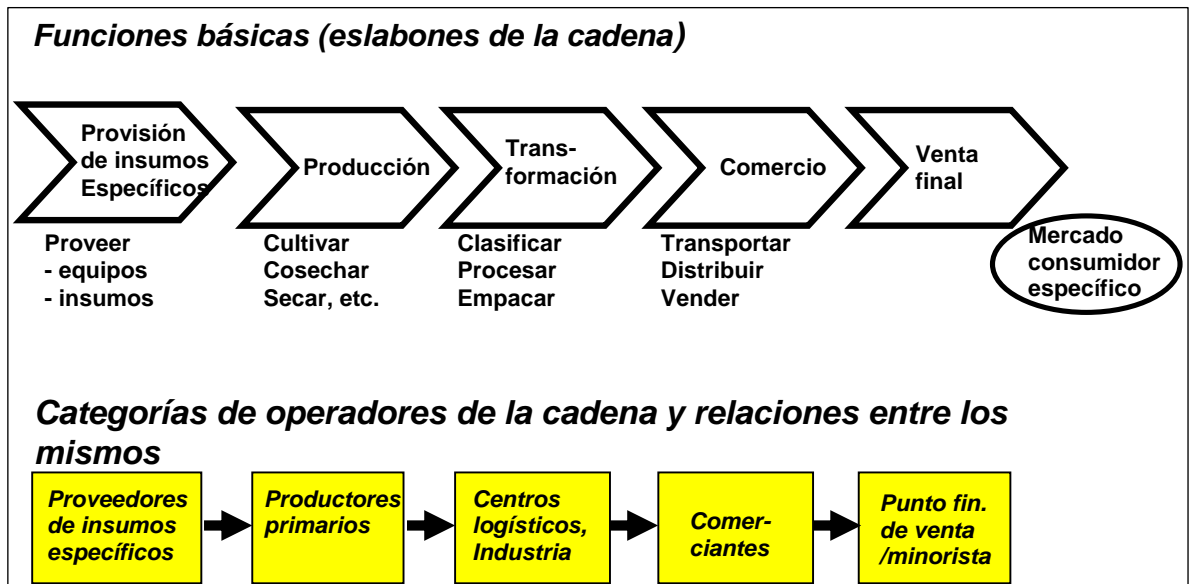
Funciones básicas (eslabones de la cadena)

Provisión de insumos Específicos

Producción

Transformación

Comercio

Venta final

Proveer
- equipos
- insumos

Cultivar
Cosechar
Secar, etc.

Clasificar
Procesar
Empacar

Transportar
Distribuir
Vender

Mercado consumidor específico

Categorías de operadores de la cadena y relaciones entre los mismos

Proveedores de insumos específicos

Productores primarios

Centros logísticos, Industria

Comerciantes

Punto fin. de venta /minorista